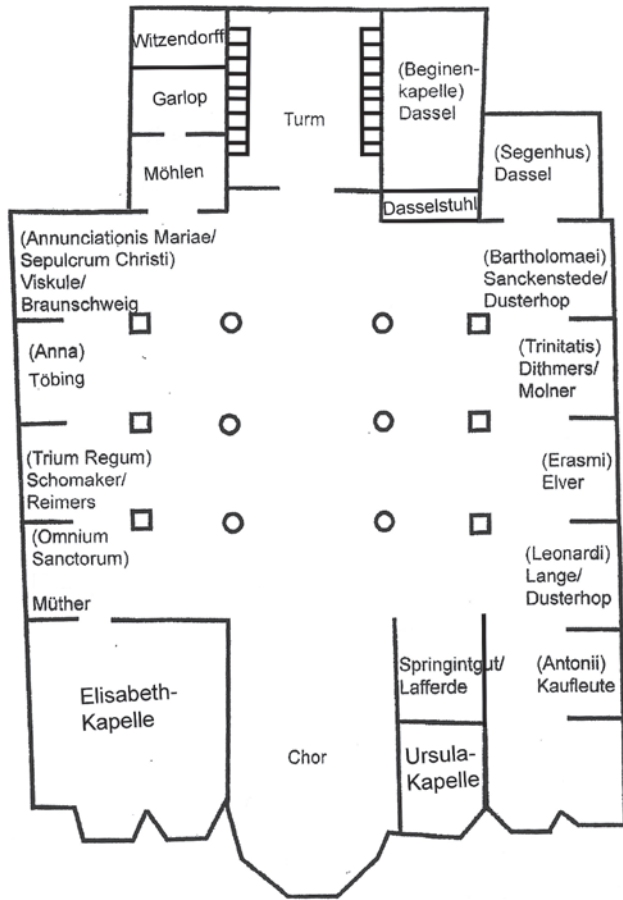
Witzendorff

Garlop

Turm

(Beginenkapelle) Dassel

Möhlen

(Segenhus) Dassel

Dasselstuhl

(Annunciationis Mariae/ Sepulcrum Christi) Viskule/ Braunschweig

(Bartholomaei) Sanckenstede/ Dusterhop

(Anna) Töbing

(Trinitatis) Dithmers/ Molner

(Trium Regum) Schomaker/ Reimers

(Erasmi) Elver

(Omnium Sanctorum)

(Leonardi) Lange/ Dusterhop

Müther

Springintgut/ Lafferde

(Antonii) Kaufleute

Elisabeth-Kapelle

Chor

Ursula-Kapelle